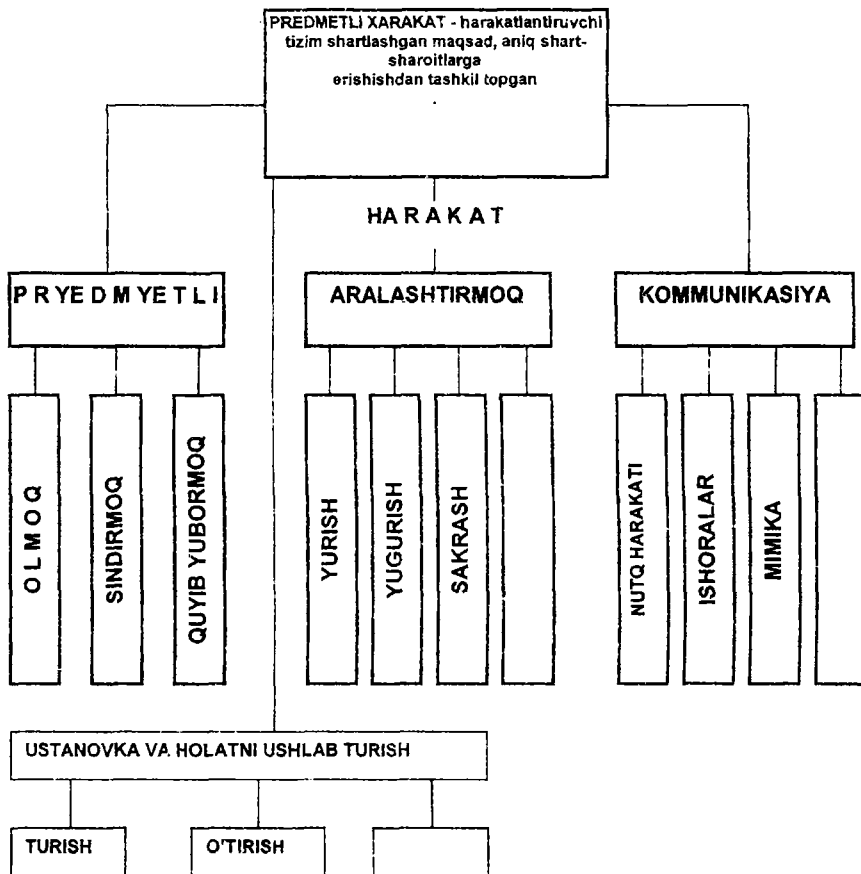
PREDMETLI XARAKAT - harakatlantiruvchi tizim shartlashgan maqsad, aniq shart-sharoitlarga erishishdan tashkil topgan

HARAKAT

PRYEDMYETLI

ARALASHTIRMOQ

KOMMUNIKASIYA

OLMOQ

SINDIRMOQ

QUYIB YUBORMOQ

YURISH

YUGURISH

SAKRASH

NUTQ HARAKATI

ISHORALAR

MIMIKA

USTANOVKA VA HOLATNI USHLAB TURISH

TURISH

O'TIRISH